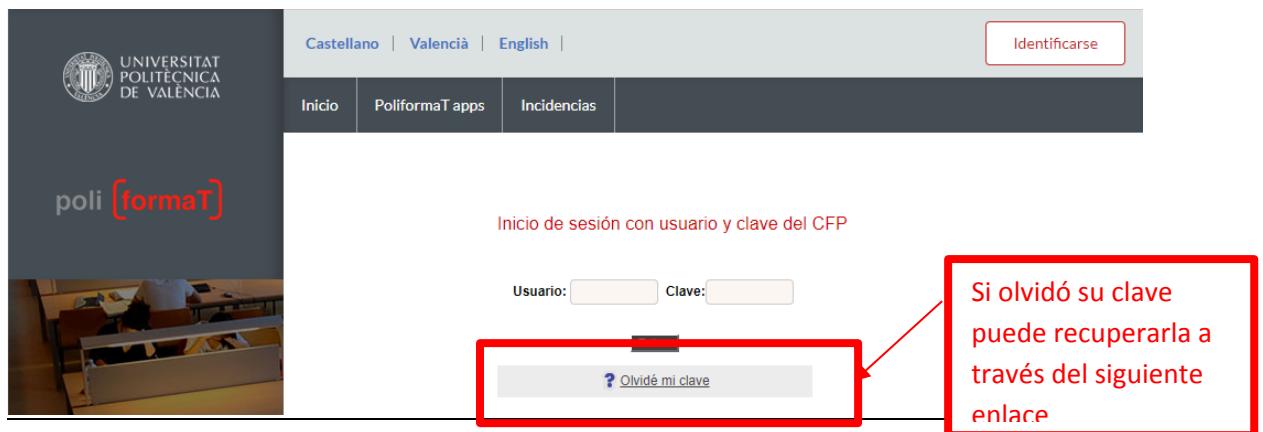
UNIVERSITAT POLITÈCNICA DE VALÈNCIA

Castellano | València | English |

Identificarse

Inicio | PoliformaT apps | Incidencias

poli [formaT]

Inicio de sesión con usuario y clave del CFP

Usuario: Clave:

? Olvidé mi clave

Si olvidó su clave puede recuperarla a través del siguiente enlace